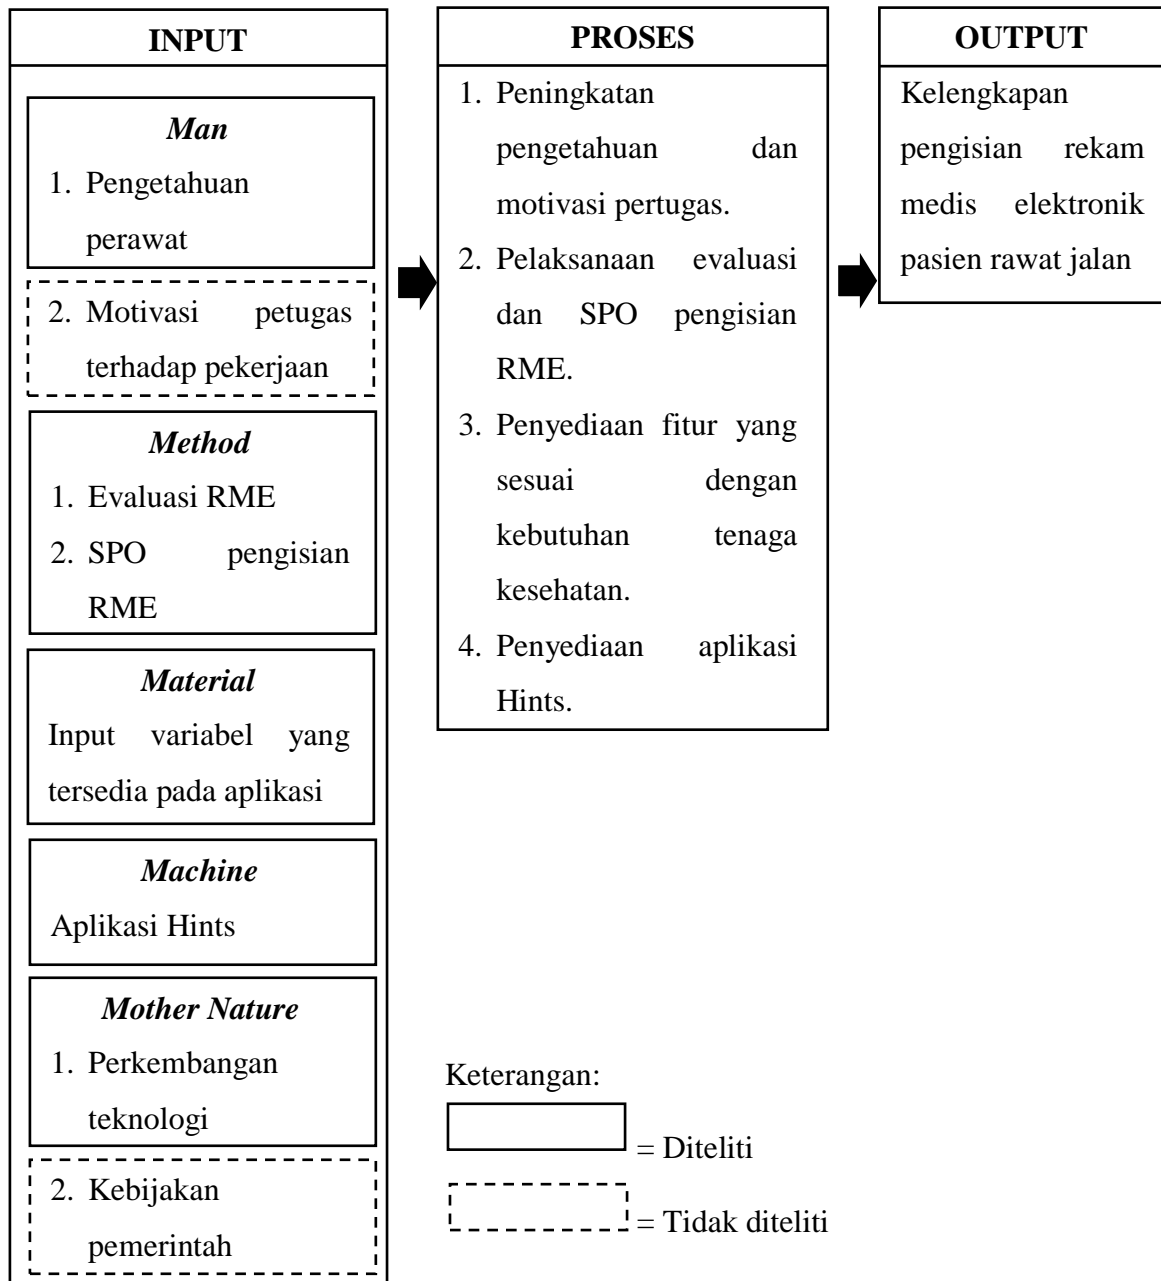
INPUT

*Man*

1. Pengetahuan perawat

2. Motivasi petugas terhadap pekerjaan

*Method*

1. Evaluasi RME
2. SPO pengisian RME

*Material*

Input variabel yang tersedia pada aplikasi

*Machine*

Aplikasi Hints

*Mother Nature*

1. Perkembangan teknologi

2. Kebijakan pemerintah

PROSES

1. Peningkatan pengetahuan dan motivasi pertugas.
2. Pelaksanaan evaluasi dan SPO pengisian RME.
3. Penyediaan fitur yang sesuai dengan kebutuhan tenaga kesehatan.
4. Penyediaan aplikasi Hints.

OUTPUT

Kelengkapan pengisian rekam medis elektronik pasien rawat jalan

Keterangan:

= Diteliti

= Tidak diteliti